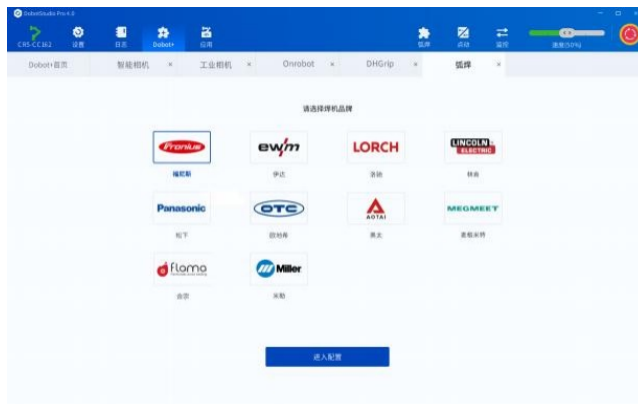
DobotStudio Pro 4.0

CRS-CC162 设置 日志 Dobot+ 应用

弧焊 点动 监控 速度(50%)

Dobot+首页 | 智能相机 × | 工业相机 × | Onrobot × | DHGrip × | 弧焊 ×

请选择焊机品牌

Fronius
福尼斯

ewm
伊达

LORCH
洛驰

LINCOLN ELECTRIC
林肯

Panasonic
松下

OTC
欧地希

AOTAI
奥太

MEGMEET
麦格米特

flama
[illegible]

Miller
米勒

进入配置